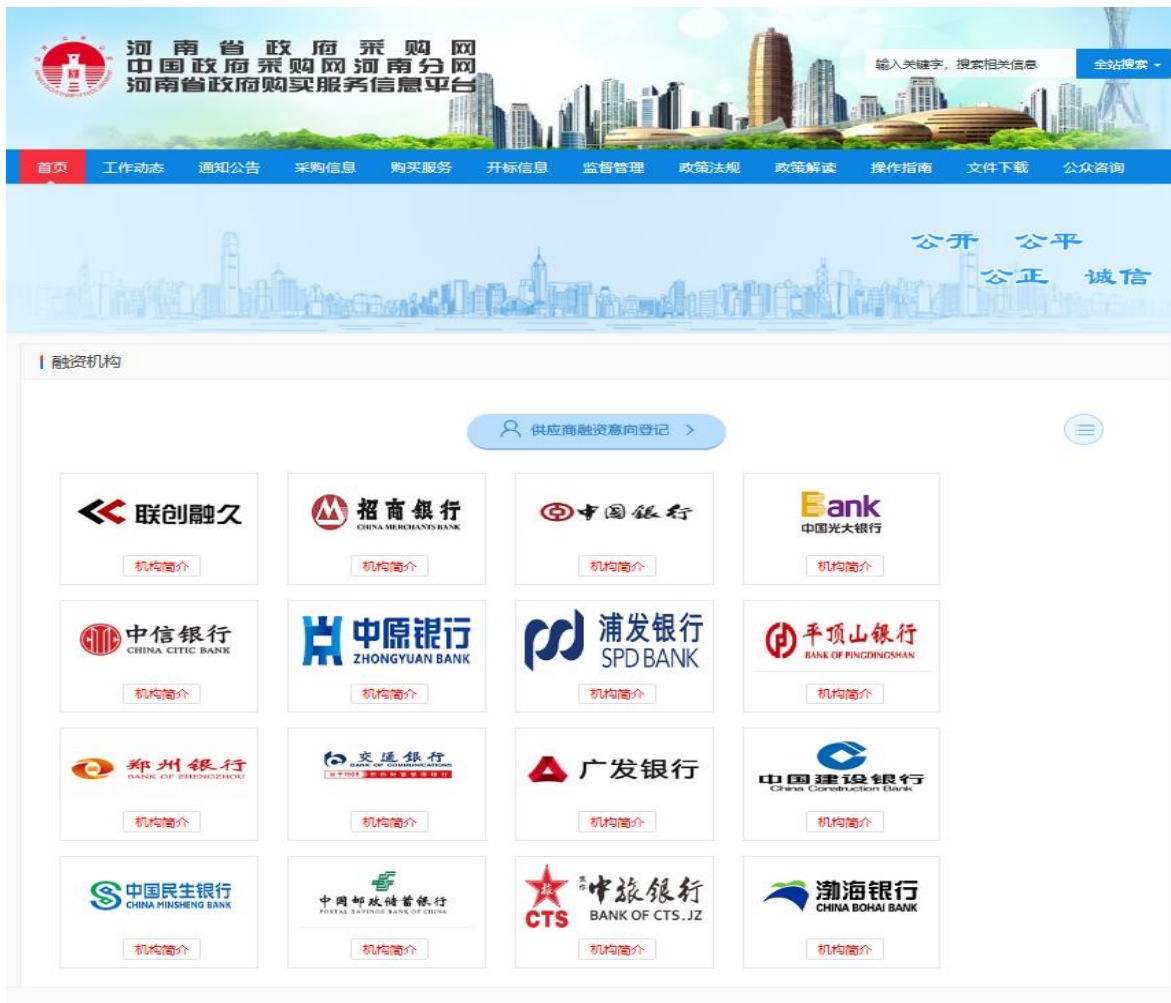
河南省政府采购网
中国政府采购网河南分网
河南省政府购买服务信息平台

输入关键字，搜索相关信息
全站搜索

首页 工作动态 通知公告 采购信息 购买服务 开标信息 监督管理 政策法规 政策解读 操作指南 文件下载 公众咨询

公开 公平
公正 诚信

融资机构

供应商融资意向登记 >

联创融久
机构简介

招商银行
CHINA MERCHANTS BANK
机构简介

中国银行
机构简介

Bank
中国光大银行
机构简介

中信银行
CHINA CITIC BANK
机构简介

中原银行
ZHONGYUAN BANK
机构简介

浦发银行
SPD BANK
机构简介

平顶山银行
BANK OF PINGDINGSHAN
机构简介

郑州银行
BANK OF ZHENGZHOU
机构简介

交通银行
BANK OF COMMUNICATIONS
机构简介

广发银行
机构简介

中国建设银行
China Construction Bank
机构简介

中国民生银行
CHINA MINSHENG BANK
机构简介

中国邮政储蓄银行
POSTAL SAVINGS BANK OF CHINA
机构简介

中旅银行
BANK OF CTS.JZ
CTS
机构简介

渤海银行
CHINA BOHAI BANK
机构简介